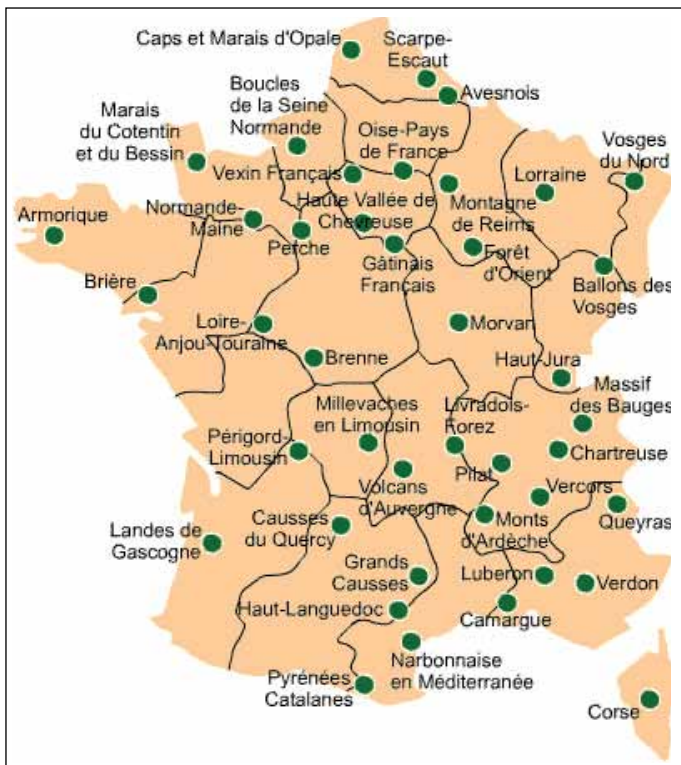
Caps et Marais d'Opale
Scarpe-Escaut
Avesnois
Boucles de la Seine Normande
Marais du Cotentin et du Bessin
Oise-Pays de France
Vosges du Nord
Vexin Français
Lorraine
Haute Vallée de Chevreuse
Montagne de Reims
Armorique
Normande-Maine
Perche
Forêt d'Orient
Gâtinais Français
Brière
Ballons des Vosges
Loire-Anjou-Touraine
Morvan
Brenne
Haut-Jura
Massif des Bauges
Millevaches en Limousin
Livradois-Forez
Périgord-Limousin
Chartreuse
Pilat
Volcans d'Auvergne
Vercors
Queyras
Landes de Gascogne
Causses du Quercy
Monts d'Ardèche
Grands Causses
Luberon
Verdon
Haut-Languedoc
Camargue
Narbonnaise en Méditerranée
Pyrénées Catalanes
Corse